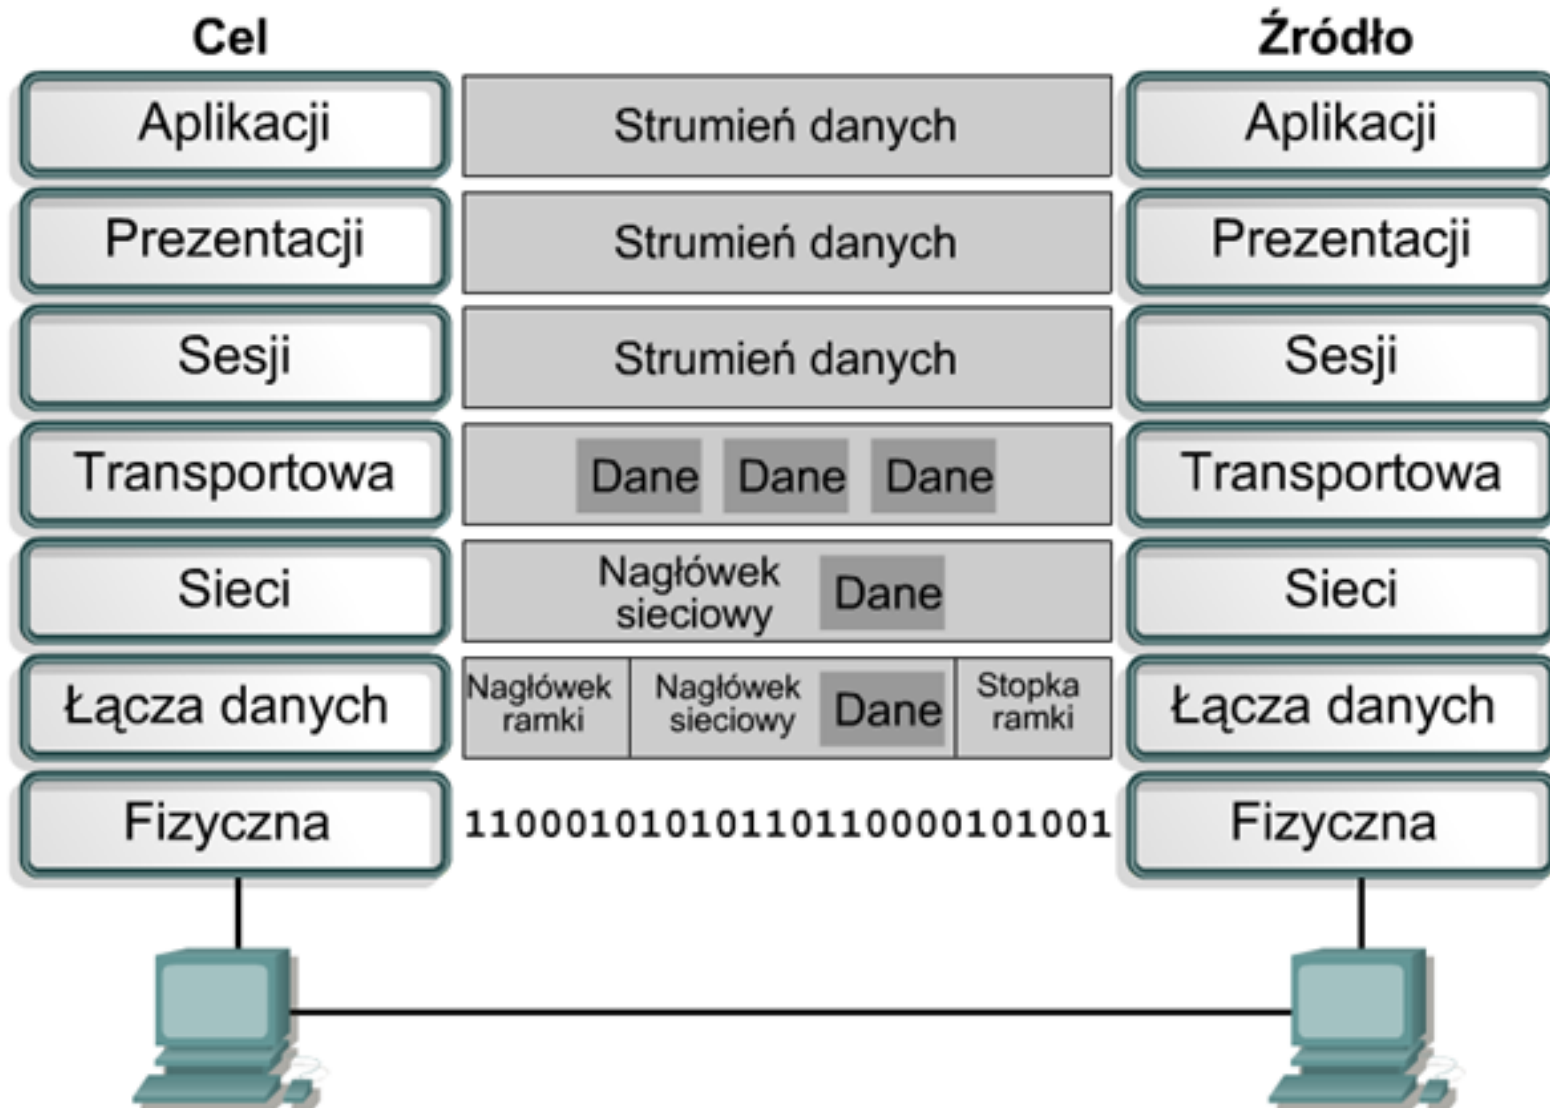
| Cel | | Źródło |
|---|---|---|
| Aplikacji | Strumień danych | Aplikacji |
| Prezentacji | Strumień danych | Prezentacji |
| Sesji | Strumień danych | Sesji |
| Transportowa | Dane Dane Dane | Transportowa |
| Sieci | Nagłówek sieciowy Dane | Sieci |
| Łącza danych | Nagłówek ramki / Nagłówek sieciowy / Dane / Stopka ramki | Łącza danych |
| Fizyczna | 1100010101011011000010100​1 | Fizyczna |